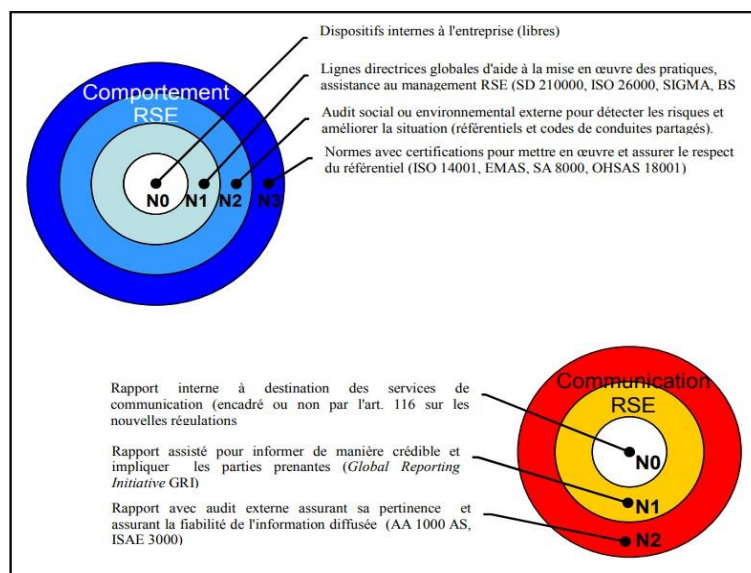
Comportement RSE

N0 N1 N2 N3

Dispositifs internes à l'entreprise (libres)

Lignes directrices globales d'aide à la mise en œuvre des pratiques, assistance au management RSE (SD 210000, ISO 26000, SIGMA, BS

Audit social ou environnemental externe pour détecter les risques et améliorer la situation (référentiels et codes de conduites partagés).

Normes avec certifications pour mettre en œuvre et assurer le respect du référentiel (ISO 14001, EMAS, SA 8000, OHSAS 18001)

Communication RSE

N0 N1 N2

Rapport interne à destination des services de communication (encadré ou non par l'art. 116 sur les nouvelles régulations

Rapport assisté pour informer de manière crédible et impliquer les parties prenantes (*Global Reporting Initiative* GRI)

Rapport avec audit externe assurant sa pertinence et assurant la fiabilité de l'information diffusée (AA 1000 AS, ISAE 3000)